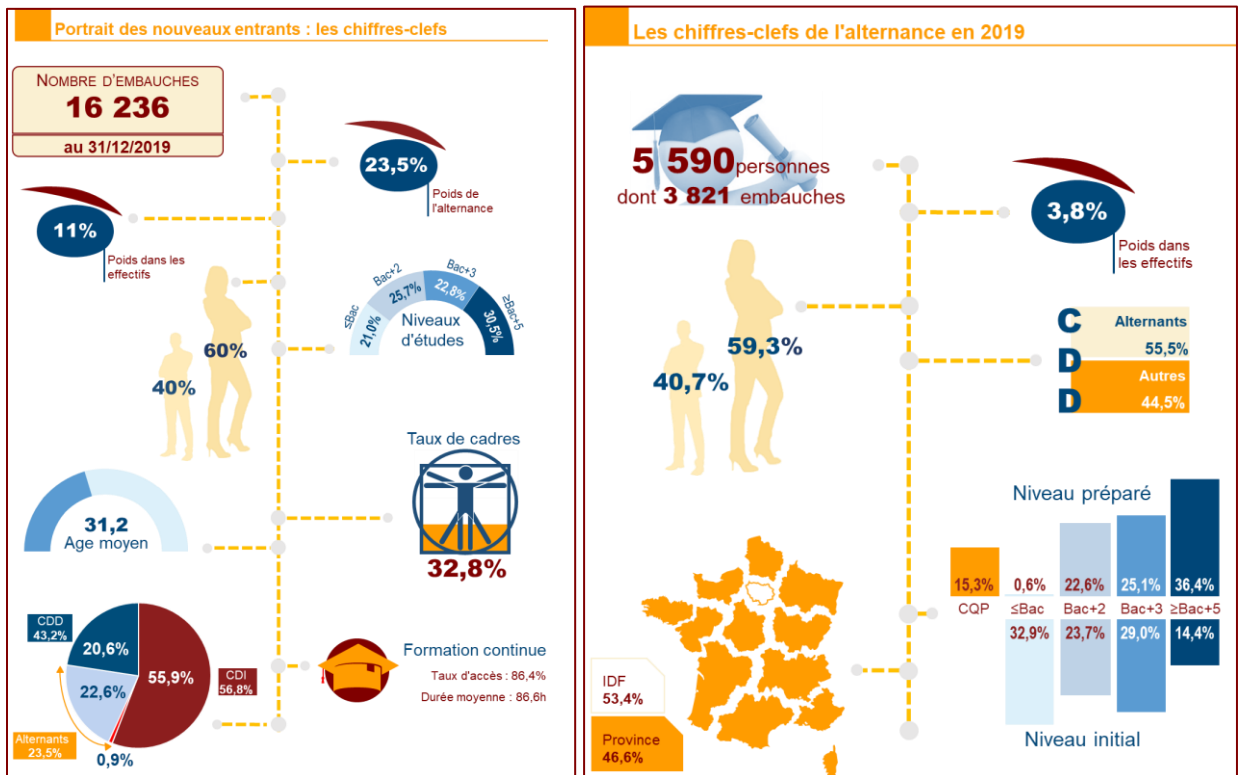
Portrait des nouveaux entrants : les chiffres-clefs

NOMBRE D'EMBAUCHES
16 236
au 31/12/2019

23,5%
Poids de l'alternance

11%
Poids dans les effectifs

≤Bac 21,0%
Bac+2 25,7%
Bac+3 22,8%
≥Bac+5 30,5%
Niveaux d'études

60%
40%

Taux de cadres
32,8%

31,2
Age moyen

CDD 43,2%
20,6%
22,6%
55,9%
CDI 56,8%
Alternants 23,5%
0,9%

Formation continue
Taux d'accès : 86,4%
Durée moyenne : 86,6h

Les chiffres-clefs de l'alternance en 2019

5 590 personnes
dont 3 821 embauches

3,8%
Poids dans les effectifs

59,3%
40,7%

C D D
Alternants 55,5%
Autres 44,5%

Niveau préparé
15,3% CQP
0,6% ≤Bac 32,9%
22,6% Bac+2 23,7%
25,1% Bac+3 29,0%
36,4% ≥Bac+5 14,4%
Niveau initial

IDF 53,4%
Province 46,6%